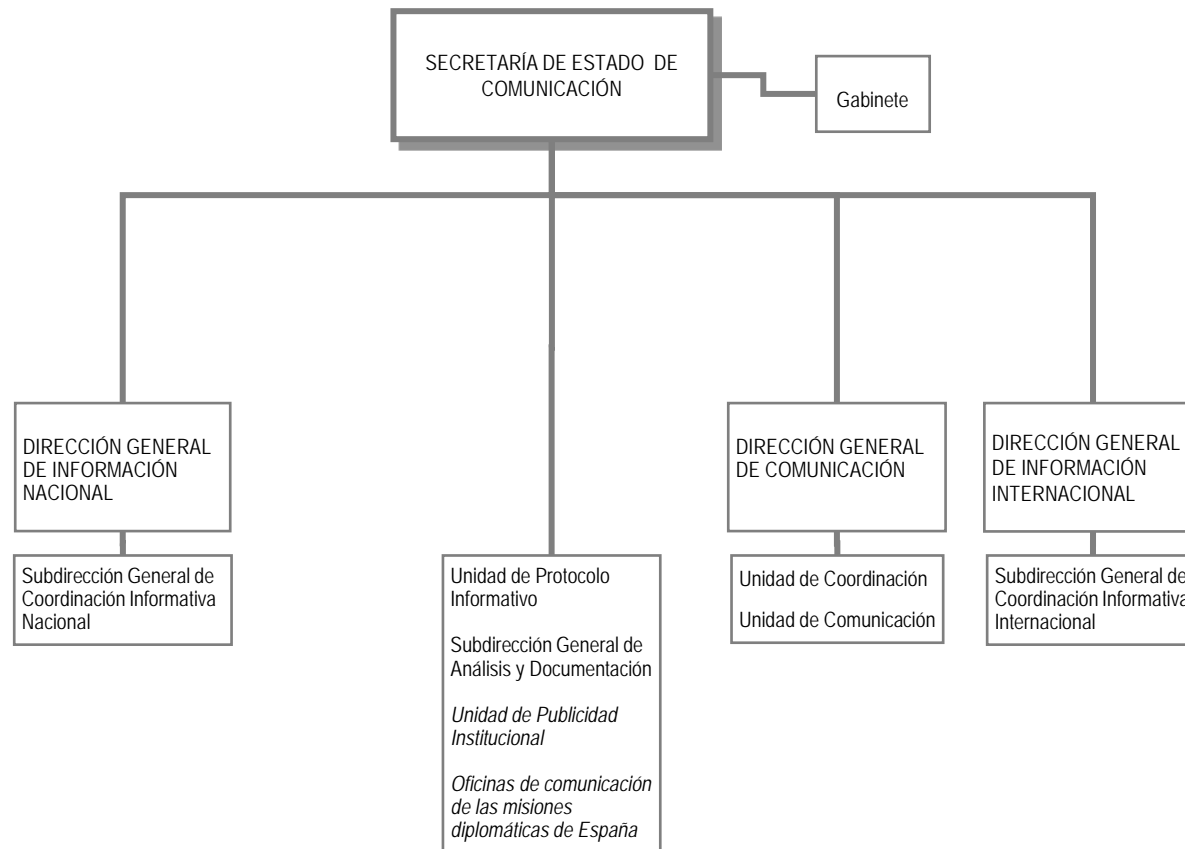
SECRETARÍA DE ESTADO DE COMUNICACIÓN

Gabinete

DIRECCIÓN GENERAL DE INFORMACIÓN NACIONAL

Subdirección General de Coordinación Informativa Nacional

Unidad de Protocolo Informativo

Subdirección General de Análisis y Documentación

Unidad de Publicidad Institucional

Oficinas de comunicación de las misiones diplomáticas de España

DIRECCIÓN GENERAL DE COMUNICACIÓN

Unidad de Coordinación

Unidad de Comunicación

DIRECCIÓN GENERAL DE INFORMACIÓN INTERNACIONAL

Subdirección General de Coordinación Informativa Internacional